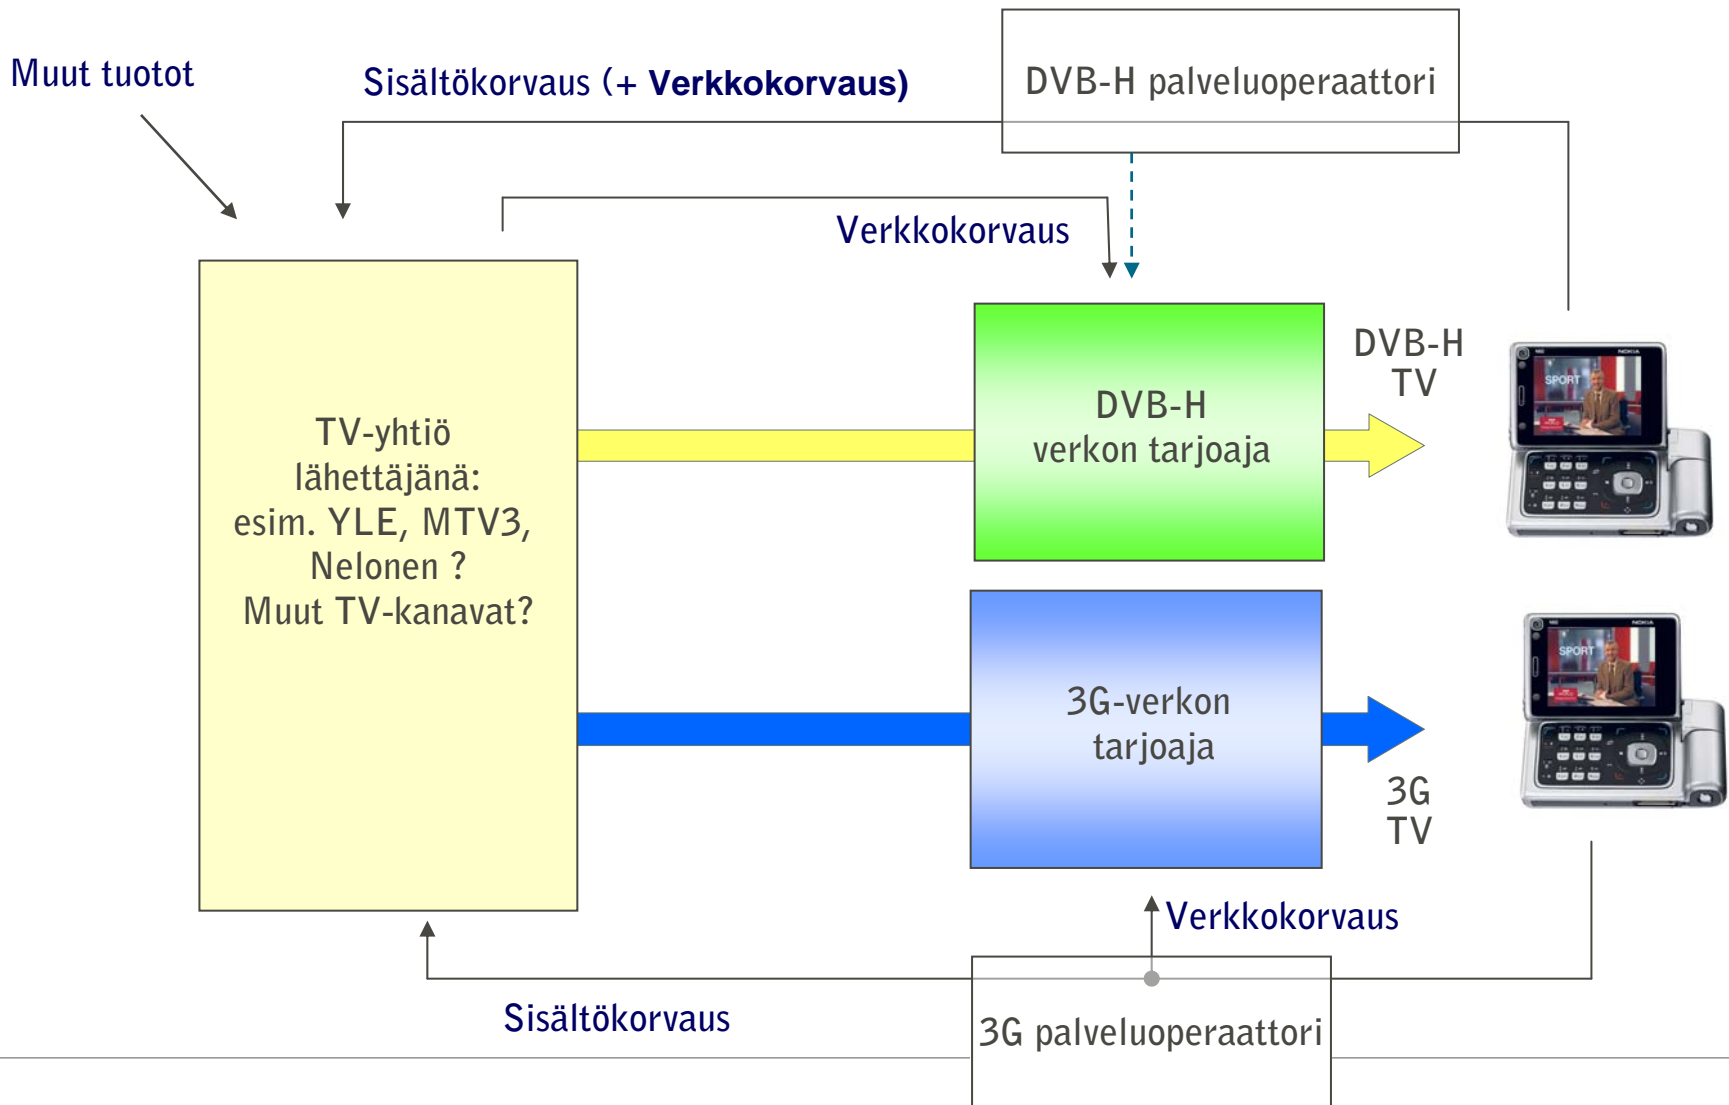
Muut tuotot

Sisältökorvaus (+ **Verkkokorvaus)**

DVB-H palveluoperaattori

Verkkokorvaus

TV-yhtiö lähettäjänä: esim. YLE, MTV3, Nelonen ? Muut TV-kanavat?

DVB-H verkon tarjoaja

DVB-H TV

SPORT

3G-verkon tarjoaja

3G TV

SPORT

Verkkokorvaus

Sisältökorvaus

3G palveluoperaattori